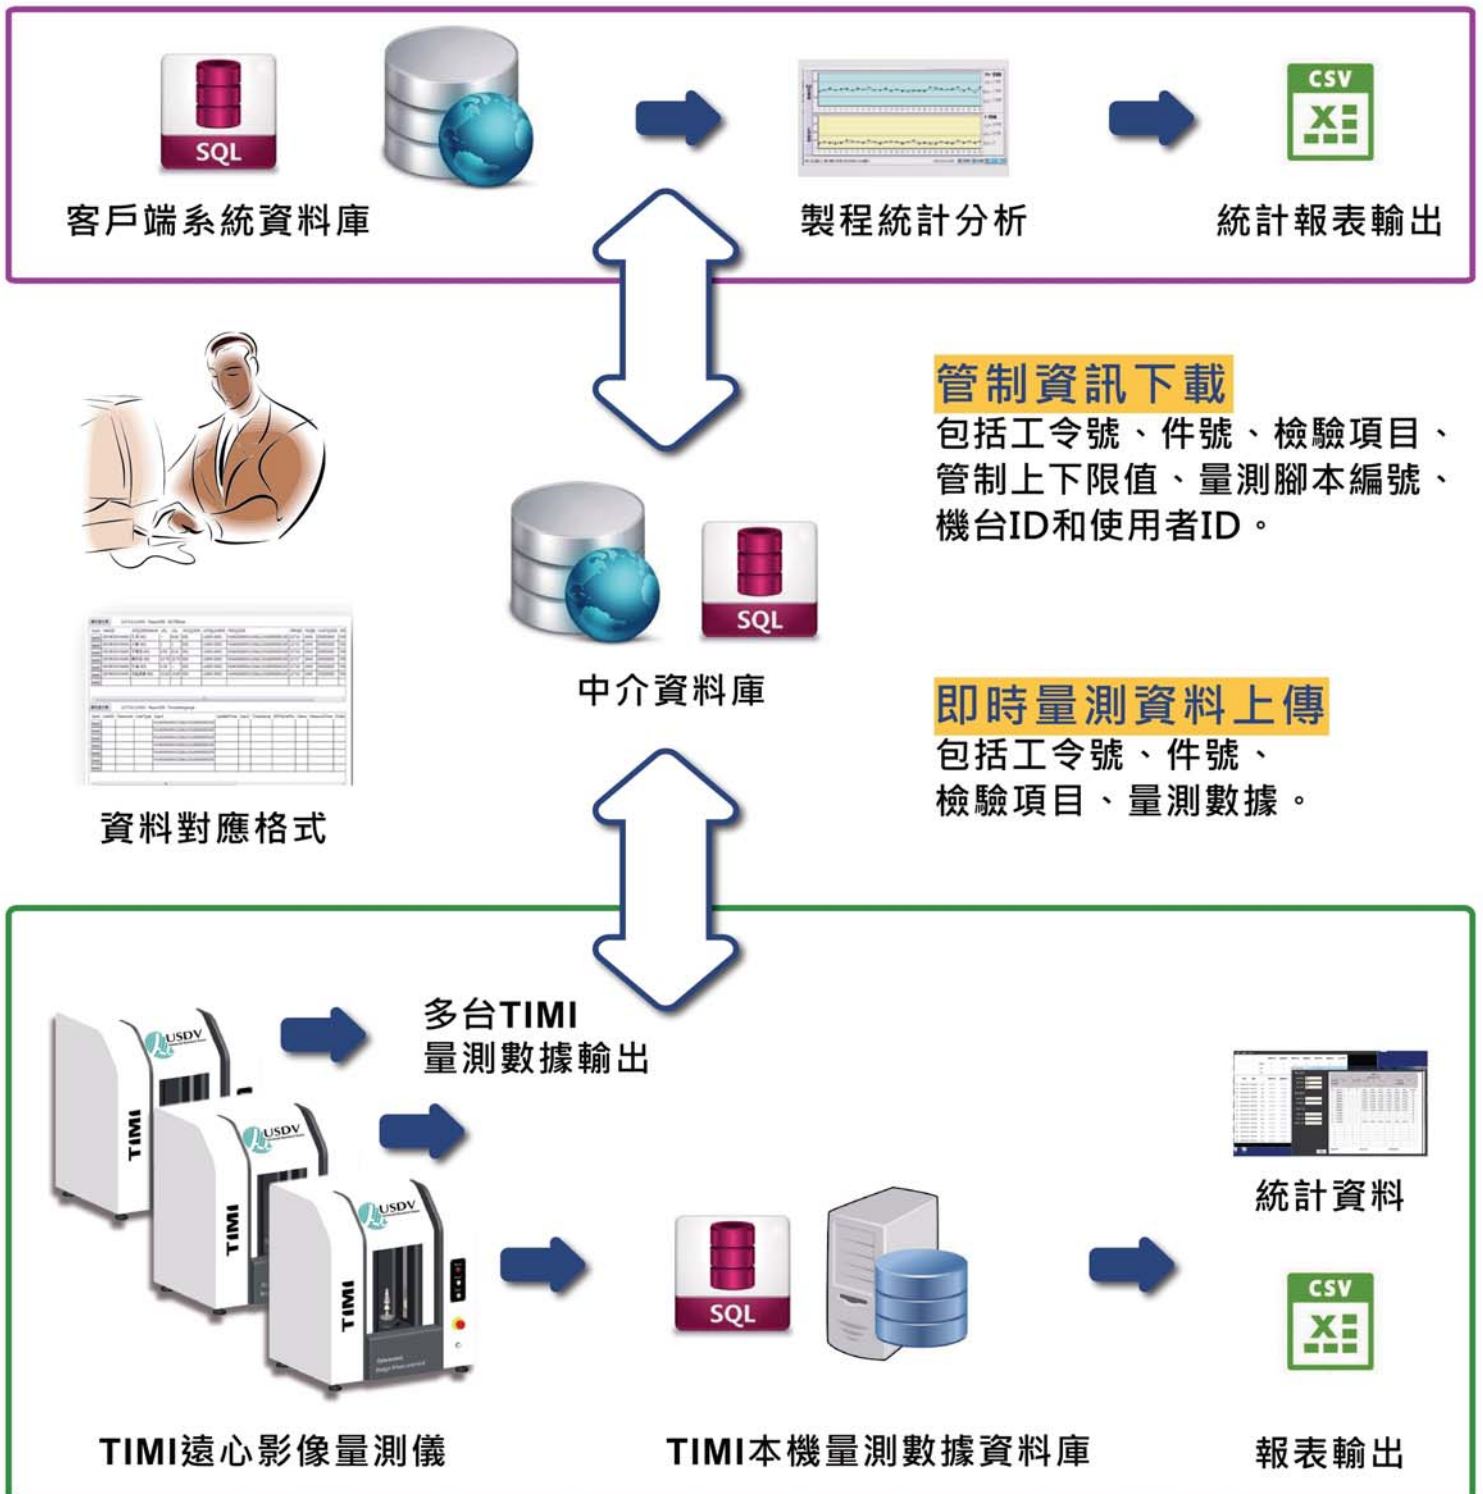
SQL

CSV

客戶端系統資料庫

製程統計分析

統計報表輸出

管制資訊下載

包括工令號、件號、檢驗項目、管制上下限值、量測腳本編號、機台ID和使用者ID。

SQL

中介資料庫

資料對應格式

即時量測資料上傳

包括工令號、件號、檢驗項目、量測數據。

USDV

TIMI

USDV

TIMI

USDV

TIMI

多台TIMI 量測數據輸出

SQL

統計資料

CSV

TIMI遠心影像量測儀

TIMI本機量測數據資料庫

報表輸出